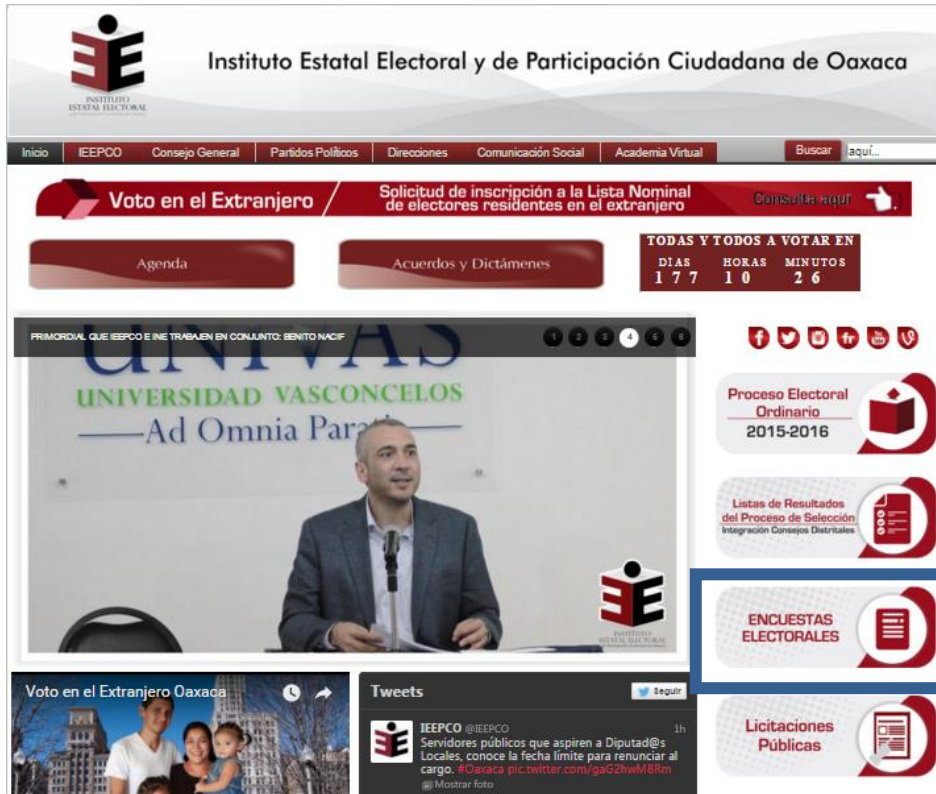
INSTITUTO ESTATAL ELECTORAL

Instituto Estatal Electoral y de Participación Ciudadana de Oaxaca

Inicio | IEEPCO | Consejo General | Partidos Políticos | Direcciones | Comunicación Social | Academia Virtual | Buscar | aquí...

Voto en el Extranjero

Solicitud de inscripción a la Lista Nominal de electores residentes en el extranjero

Consulta aquí

Agenda

Acuerdos y Dictámenes

TODAS Y TODOS A VOTAR EN

| DIAS | HORAS | MINUTOS |
|---|---|---|
| 177 | 10 | 26 |

PRIMORDIAL QUE IEEPCO E INE TRABAJEN EN CONJUNTO: BENITO NACIF

1 2 3 4 5 6

UNIVAS
UNIVERSIDAD VASCONCELOS
Ad Omnia Para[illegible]

INSTITUTO ESTATAL ELECTORAL

Proceso Electoral Ordinario
2015-2016

Listas de Resultados del Proceso de Selección
Integración Consejos Distritales

ENCUESTAS ELECTORALES

Licitaciones Públicas

Voto en el Extranjero Oaxaca

Tweets

Seguir

IEEPCO @IEEPCO 1h
Servidores públicos que aspiren a Diputad@s Locales, conoce la fecha límite para renunciar al cargo. #Oaxaca pic.twitter.com/gaG2hwM8Rm
Mostrar foto